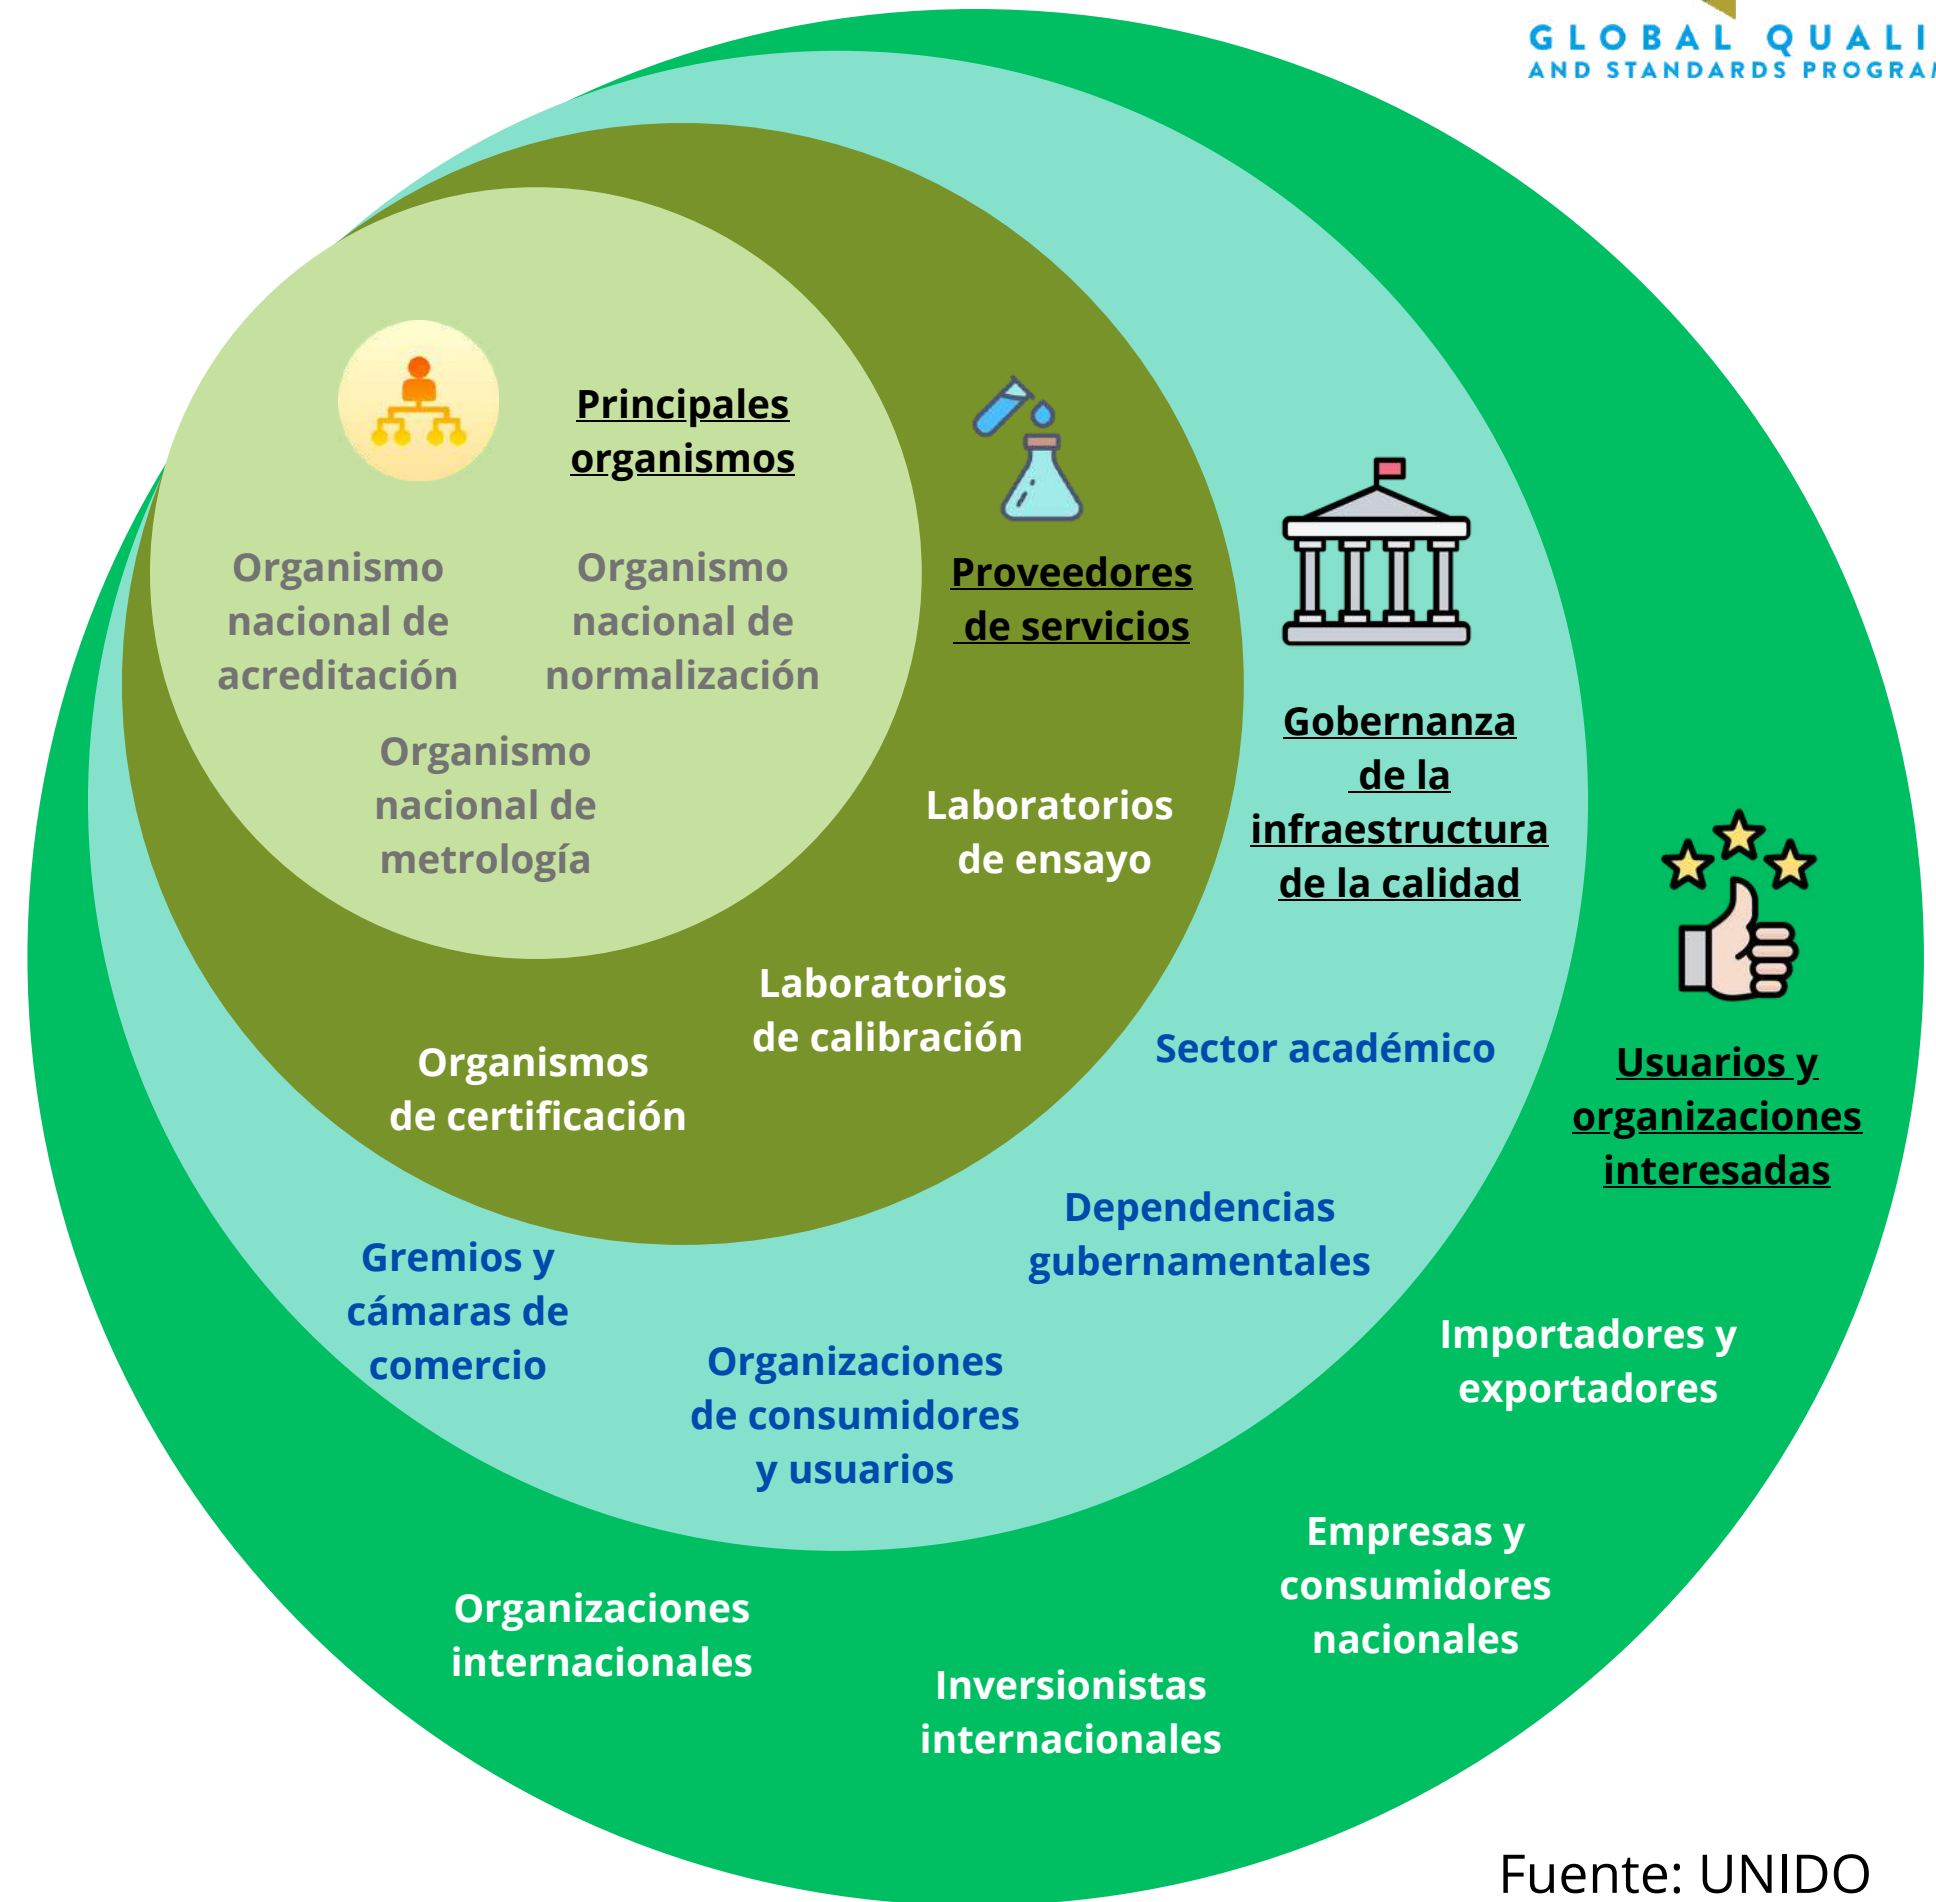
GLOBAL QUALI
AND STANDARDS PROGRA

Principales organismos

Organismo nacional de acreditación

Organismo nacional de normalización

Organismo nacional de metrología

Proveedores de servicios

Laboratorios de ensayo

Laboratorios de calibración

Organismos de certificación

Gobernanza de la infraestructura de la calidad

Sector académico

Dependencias gubernamentales

Gremios y cámaras de comercio

Organizaciones de consumidores y usuarios

Usuarios y organizaciones interesadas

Importadores y exportadores

Empresas y consumidores nacionales

Organizaciones internacionales

Inversionistas internacionales

Fuente: UNIDO